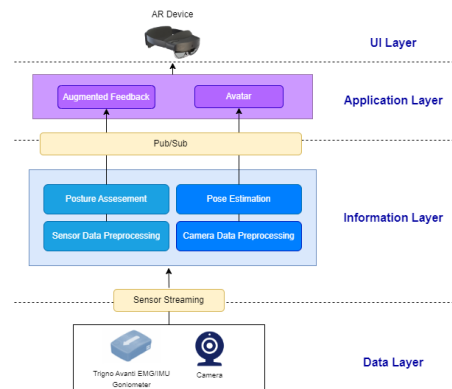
AR Device

UI Layer

Augmented Feedback

Avatar

Application Layer

Pub/Sub

Posture Assesement

Pose Estimation

Sensor Data Preprocessing

Camera Data Preprocessing

Information Layer

Sensor Streaming

Trigno Avanti EMG/IMU Goniometer

Camera

Data Layer